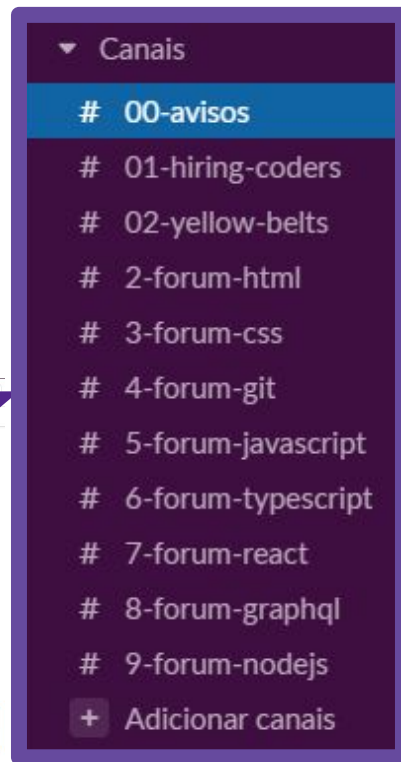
▾ Canais

# 00-avisos

# 01-hiring-coders

# 02-yellow-belts

# 2-forum-html

# 3-forum-css

# 4-forum-git

# 5-forum-javascript

# 6-forum-typescript

# 7-forum-react

# 8-forum-graphql

# 9-forum-nodejs

+ Adicionar canais